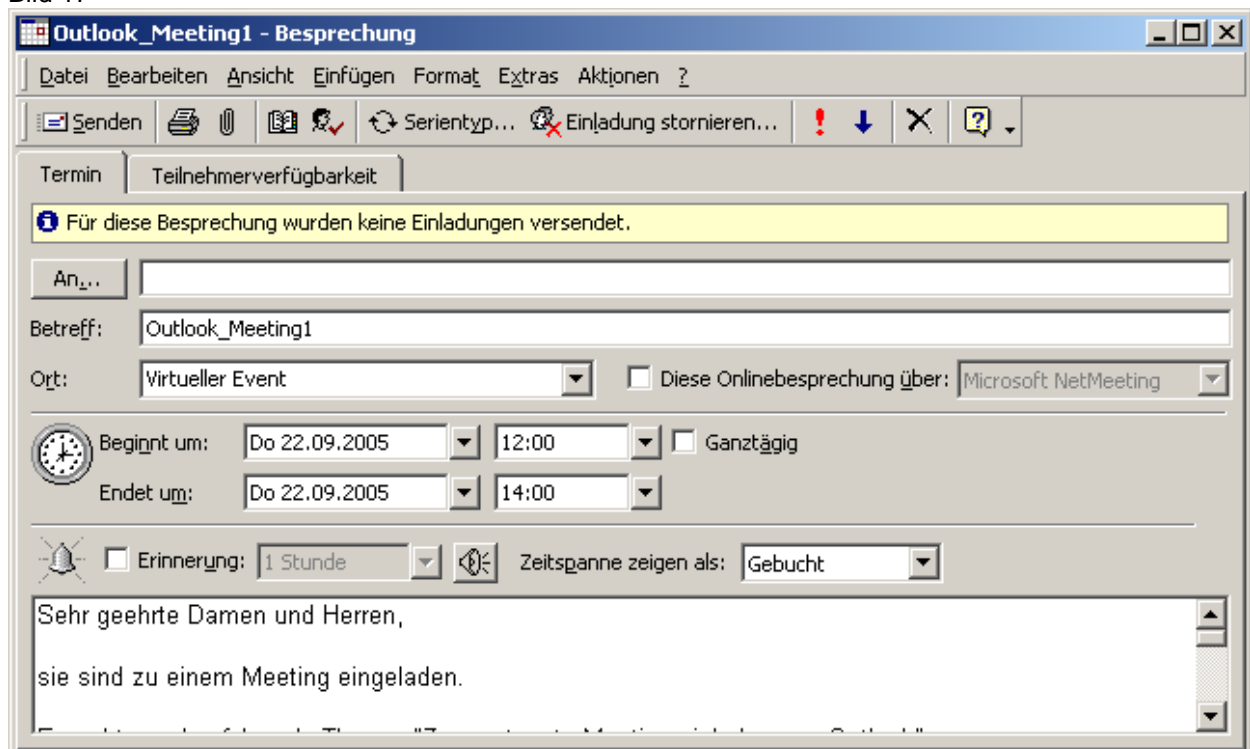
Bild 1:

Outlook_Meeting1 - Besprechung

Datei Bearbeiten Ansicht Einfügen Format Extras Aktionen ?

Senden Serientyp... Einladung stornieren...

Termin Teilnehmerverfügbarkeit

Für diese Besprechung wurden keine Einladungen versendet.

An...

Betreff: Outlook_Meeting1

Ort: Virtueller Event

Diese Onlinebesprechung über: Microsoft NetMeeting

Beginnt um: Do 22.09.2005 12:00 Ganztägig

Endet um: Do 22.09.2005 14:00

Erinnerung: 1 Stunde

Zeitspanne zeigen als: Gebucht

Sehr geehrte Damen und Herren,

sie sind zu einem Meeting eingeladen.

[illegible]